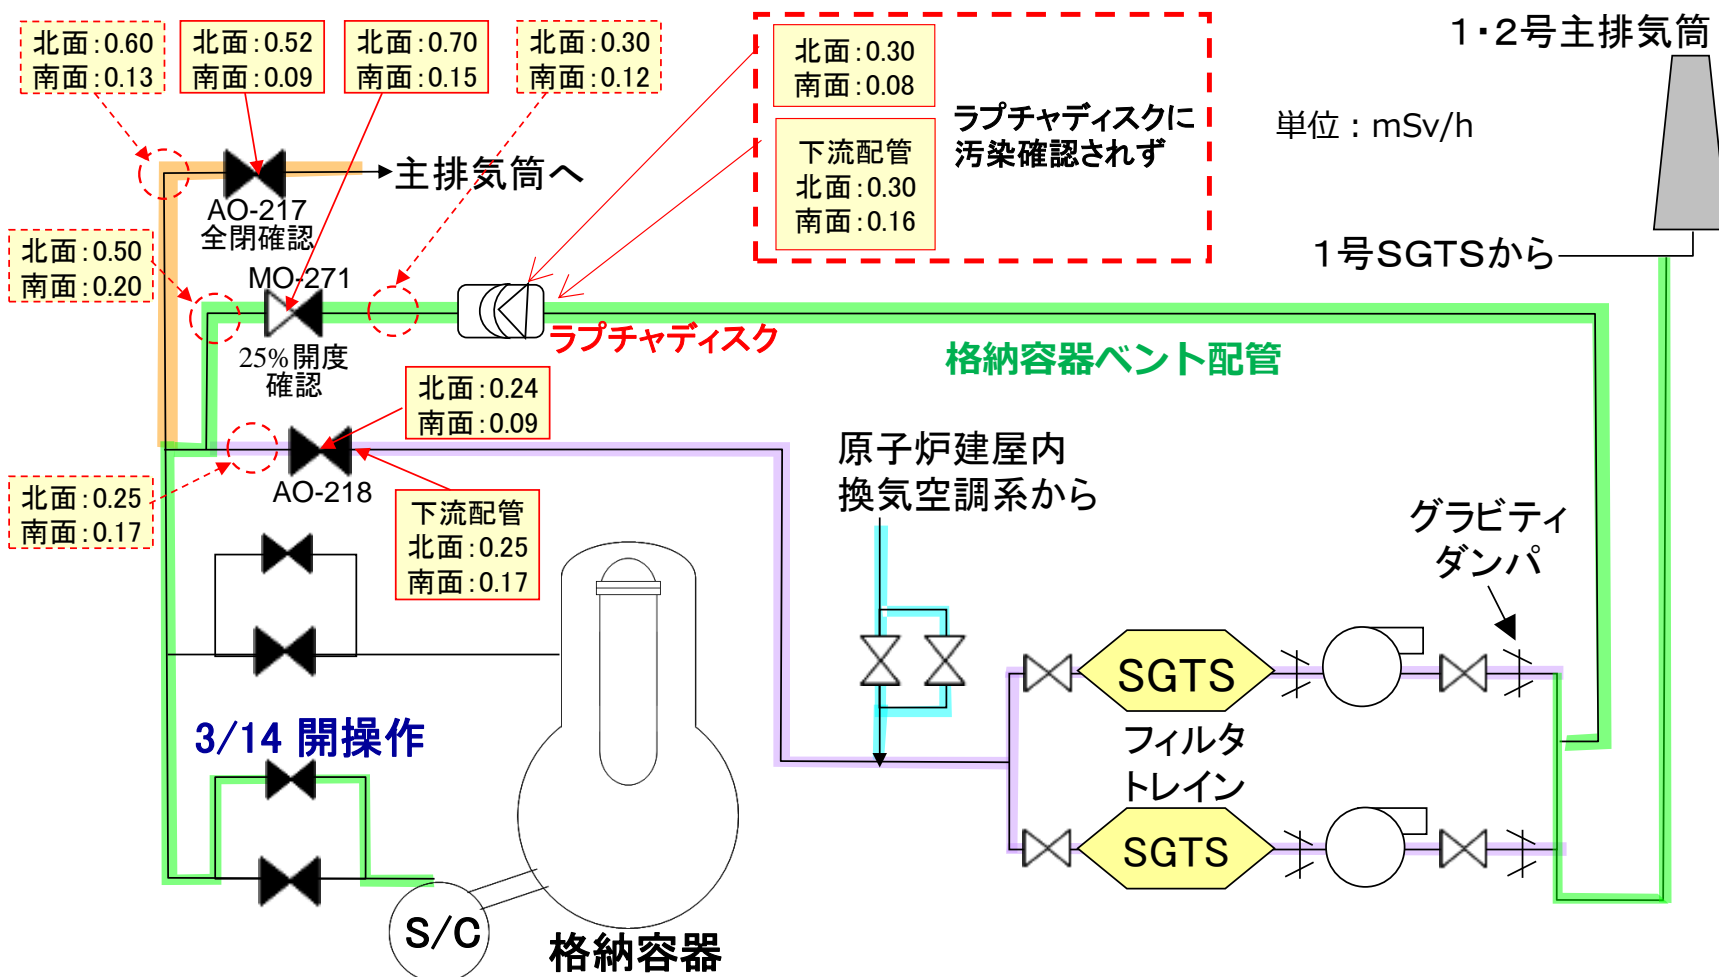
北面:0.60
南面:0.13

北面:0.52
南面:0.09

北面:0.70
南面:0.15

北面:0.30
南面:0.12

北面:0.30
南面:0.08

下流配管
北面:0.30
南面:0.16

ラプチャディスクに汚染確認されず

1・2号主排気筒

単位:mSv/h

主排気筒へ

AO-217
全閉確認

北面:0.50
南面:0.20

MO-271
25%開度
確認

ラプチャディスク

1号SGTSから

格納容器ベント配管

北面:0.24
南面:0.09

AO-218

北面:0.25
南面:0.17

下流配管
北面:0.25
南面:0.17

原子炉建屋内
換気空調系から

グラビティ
ダンパ

SGTS

フィルタ
トレイン

SGTS

3/14 開操作

S/C

格納容器